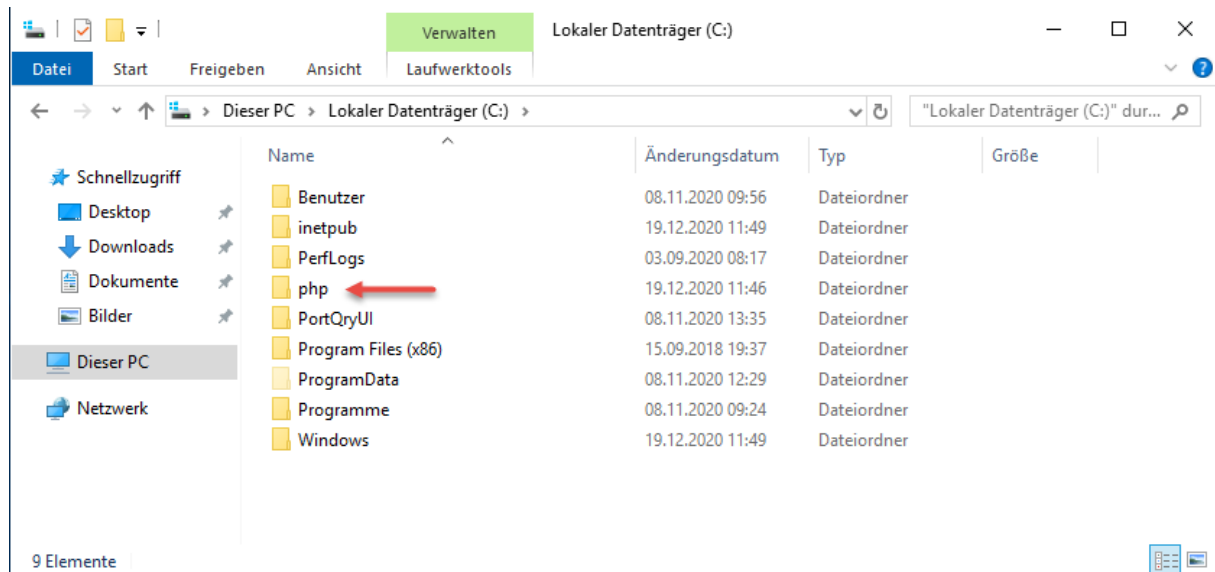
Verwalten

Lokaler Datenträger (C:)

Datei Start Freigeben Ansicht Laufwerktools

Dieser PC > Lokaler Datenträger (C:) >

"Lokaler Datenträger (C:)" dur...

Schnellzugriff
Desktop
Downloads
Dokumente
Bilder
Dieser PC
Netzwerk

| Name | Änderungsdatum | Typ | Größe |
|---|---|---|---|
| Benutzer | 08.11.2020 09:56 | Dateiordner | |
| inetpub | 19.12.2020 11:49 | Dateiordner | |
| PerfLogs | 03.09.2020 08:17 | Dateiordner | |
| php | 19.12.2020 11:46 | Dateiordner | |
| PortQryUI | 08.11.2020 13:35 | Dateiordner | |
| Program Files (x86) | 15.09.2018 19:37 | Dateiordner | |
| ProgramData | 08.11.2020 12:29 | Dateiordner | |
| Programme | 08.11.2020 09:24 | Dateiordner | |
| Windows | 19.12.2020 11:49 | Dateiordner | |

9 Elemente